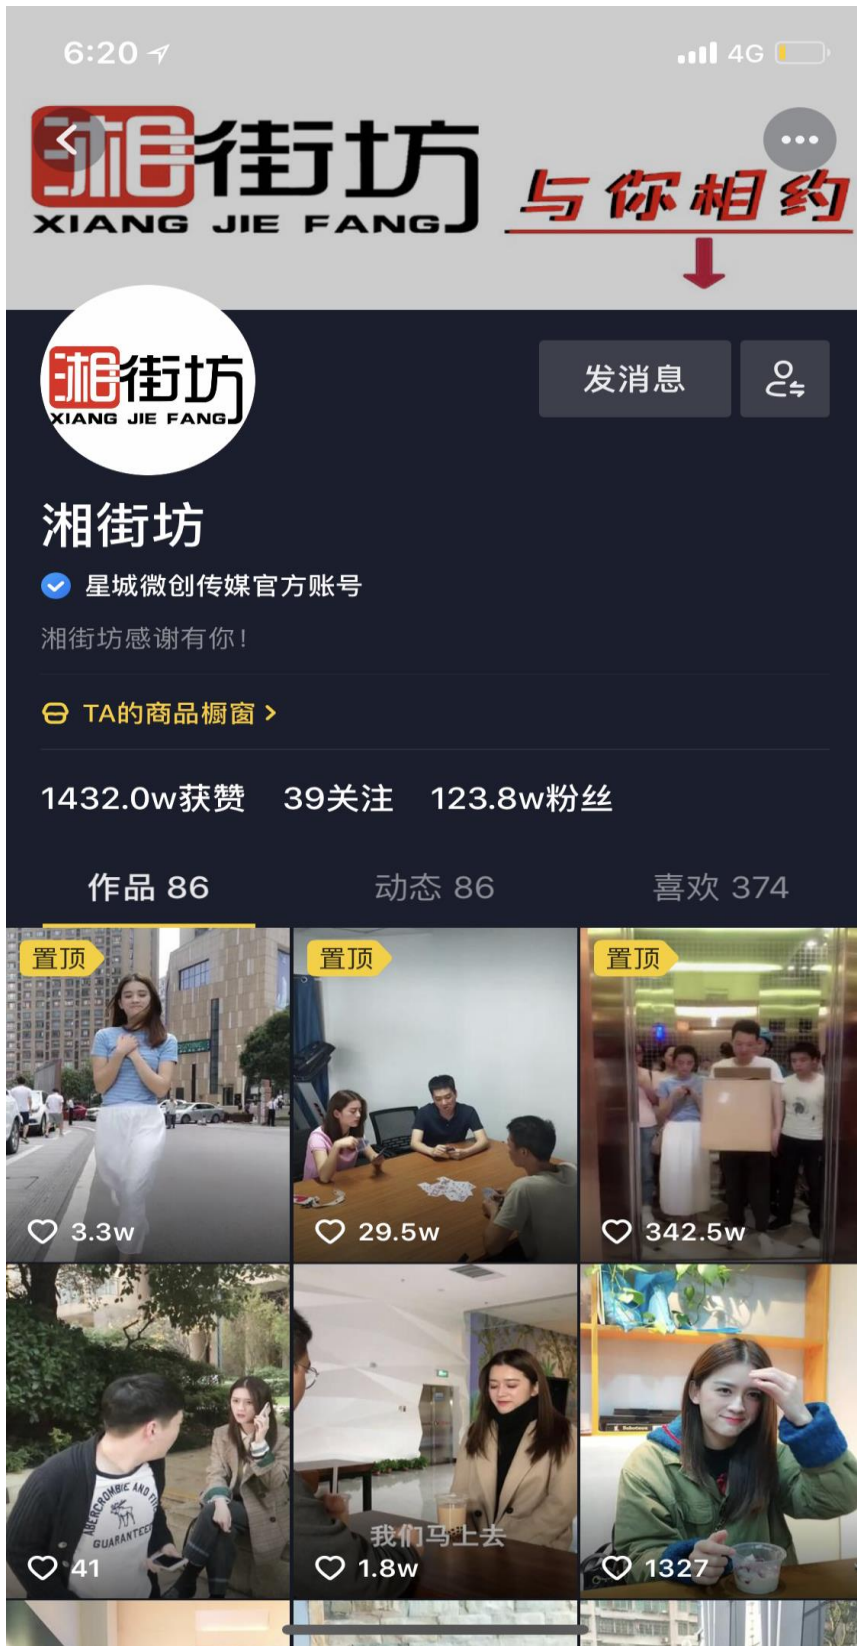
6:20
4G

湘街坊
XIANG JIE FANG
与你相约

湘街坊
XIANG JIE FANG

发消息

湘街坊

星城微创传媒官方账号

湘街坊感谢有你!

TA的商品橱窗 >

1432.0w获赞 39关注 123.8w粉丝

作品 86 动态 86 喜欢 374

置顶
3.3w

置顶
29.5w

置顶
342.5w

41

我们马上去
1.8w

1327